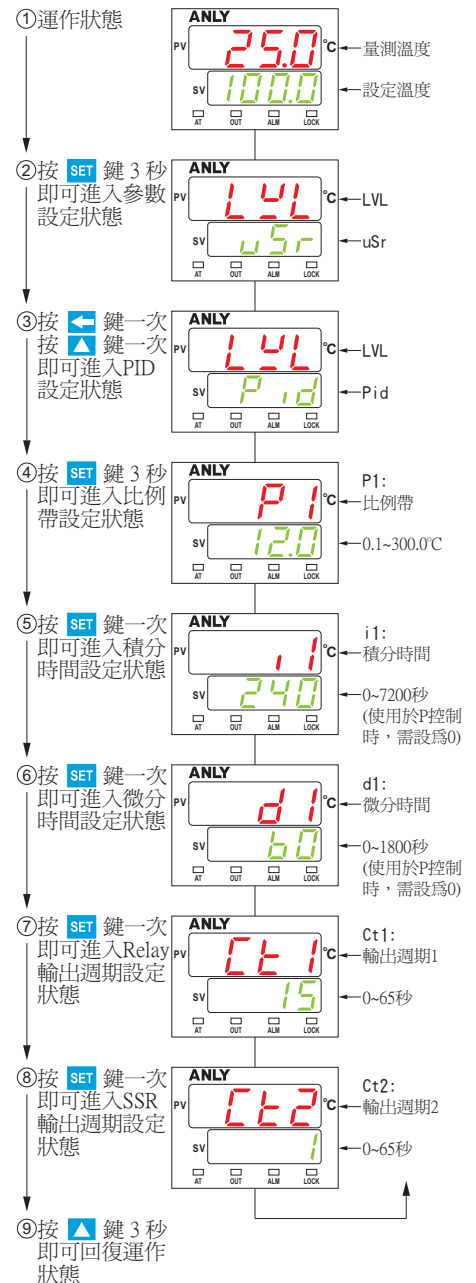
①運作狀態

ANLY
PV 25.0 °C 量測溫度
SV 100.0 設定溫度
AT OUT ALM LOCK

②按 SET 鍵 3 秒即可進入參數設定狀態

ANLY
PV LVL °C LVL
SV uSr uSr
AT OUT ALM LOCK

③按 ← 鍵一次
按 ▲ 鍵一次
即可進入PID設定狀態

ANLY
PV LVL °C LVL
SV Pid Pid
AT OUT ALM LOCK

④按 SET 鍵 3 秒即可進入比例帶設定狀態

ANLY
PV P1 °C
P1:
比例帶
SV 12.0 0.1~300.0°C
AT OUT ALM LOCK

⑤按 SET 鍵一次即可進入積分時間設定狀態

ANLY
PV i1 °C
i1:
積分時間
SV 240 0~7200秒
(使用於P控制時，需設爲0)
AT OUT ALM LOCK

⑥按 SET 鍵一次即可進入微分時間設定狀態

ANLY
PV d1 °C
d1:
微分時間
SV 60 0~1800秒
(使用於P控制時，需設爲0)
AT OUT ALM LOCK

⑦按 SET 鍵一次即可進入Relay輸出週期設定狀態

ANLY
PV Ct1 °C
Ct1:
輸出週期1
SV 15 0~65秒
AT OUT ALM LOCK

⑧按 SET 鍵一次即可進入SSR輸出週期設定狀態

ANLY
PV Ct2 °C
Ct2:
輸出週期2
SV 1 0~65秒
AT OUT ALM LOCK

⑨按 ▲ 鍵 3 秒即可回復運作狀態